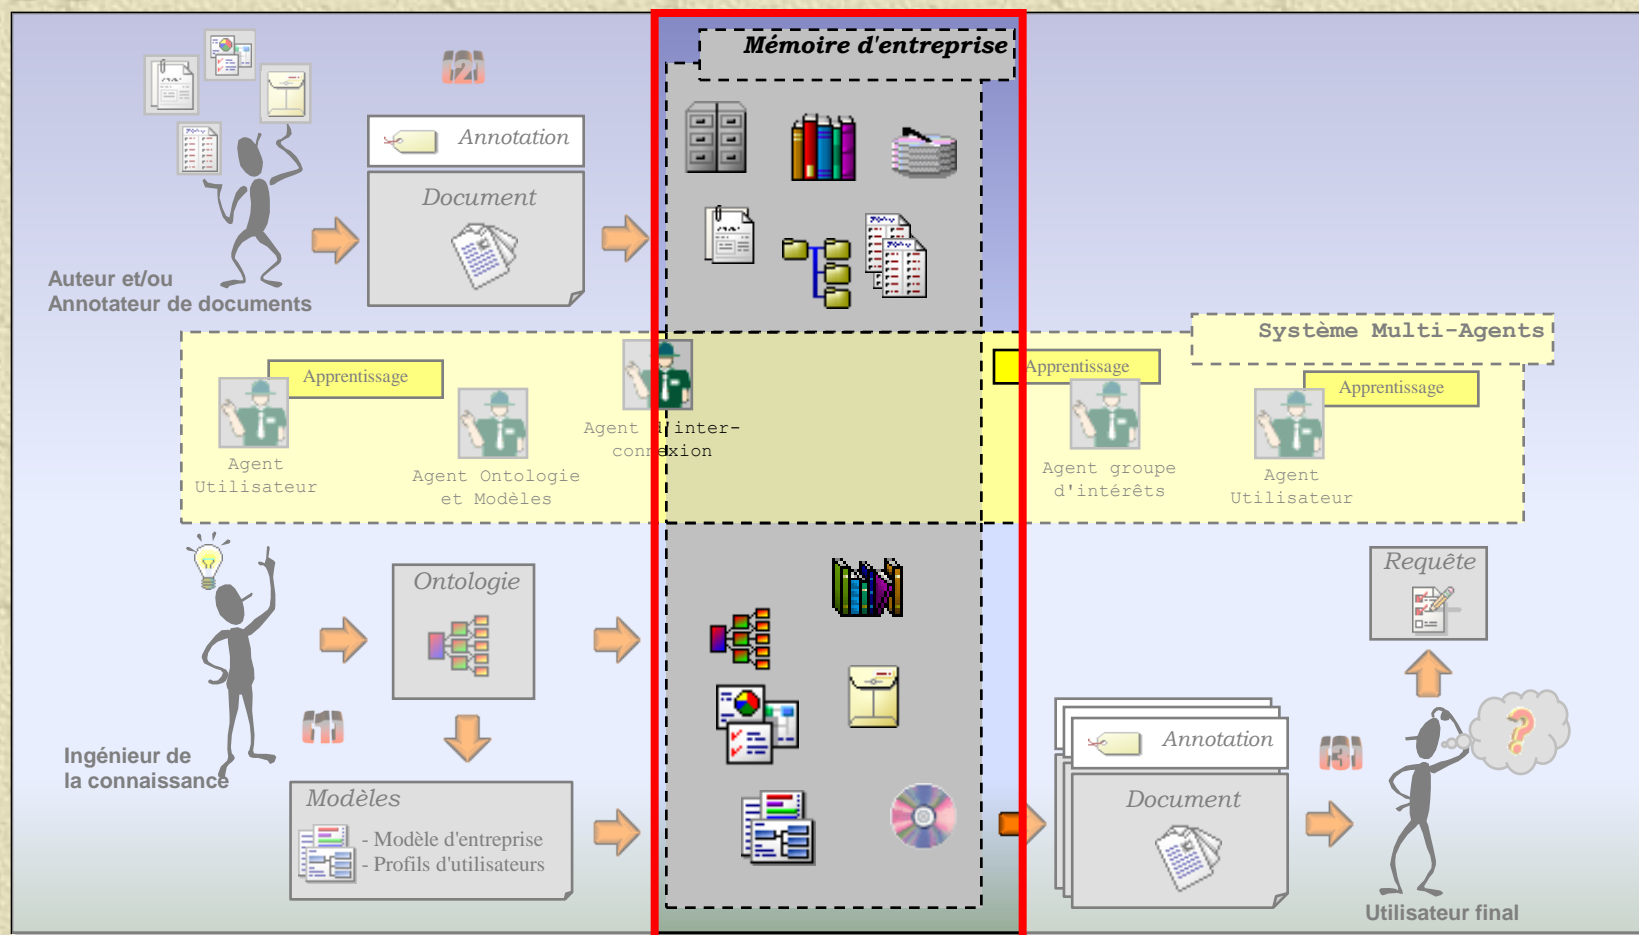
Mémoire d'entreprise

(2)

Annotation

Document

Auteur et/ou
Annotateur de documents

Système Multi-Agents

Apprentissage

Agent
Utilisateur

Agent Ontologie
et Modèles

Agent d'inter-
connexion

Apprentissage

Agent groupe
d'intérêts

Apprentissage

Agent
Utilisateur

Ontologie

(1)

Ingénieur de
la connaissance

Modèles
- Modèle d'entreprise
- Profils d'utilisateurs

Requête

Annotation

Document

(3)

Utilisateur final